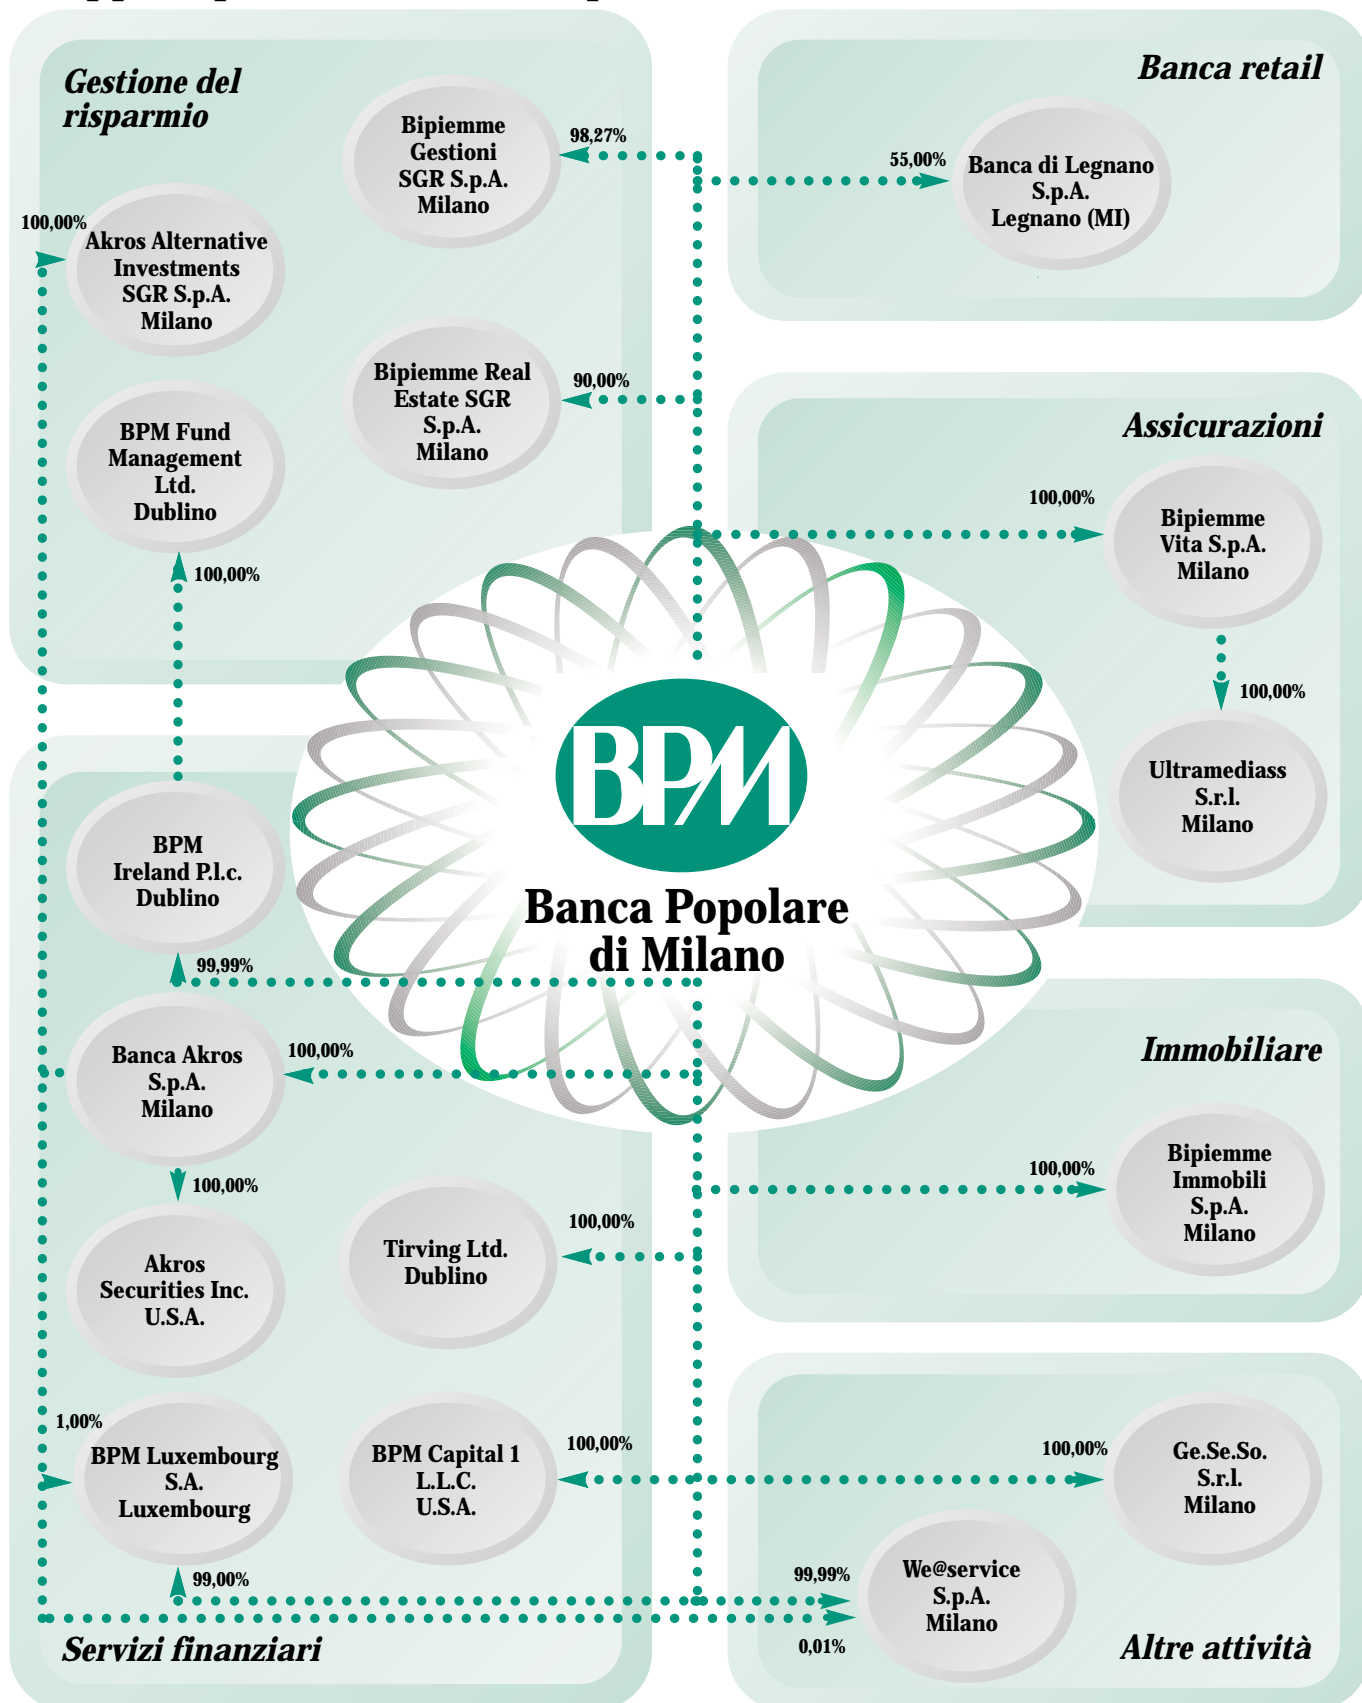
Gestione del risparmio

Bipiemme Gestioni SGR S.p.A. Milano

98,27%

100,00%

Akros Alternative Investments SGR S.p.A. Milano

Bipiemme Real Estate SGR S.p.A. Milano

90,00%

BPM Fund Management Ltd. Dublino

100,00%

Banca retail

55,00%

Banca di Legnano S.p.A. Legnano (MI)

Assicurazioni

100,00%

Bipiemme Vita S.p.A. Milano

100,00%

Ultramediass S.r.l. Milano

BPM

Banca Popolare di Milano

BPM Ireland P.l.c. Dublino

99,99%

Banca Akros S.p.A. Milano

100,00%

100,00%

Akros Securities Inc. U.S.A.

Tirving Ltd. Dublino

100,00%

Immobiliare

100,00%

Bipiemme Immobili S.p.A. Milano

1,00%

BPM Luxembourg S.A. Luxembourg

BPM Capital 1 L.L.C. U.S.A.

100,00%

100,00%

Ge.Se.So. S.r.l. Milano

99,00%

99,99%

We@service S.p.A. Milano

0,01%

Servizi finanziari

Altre attività